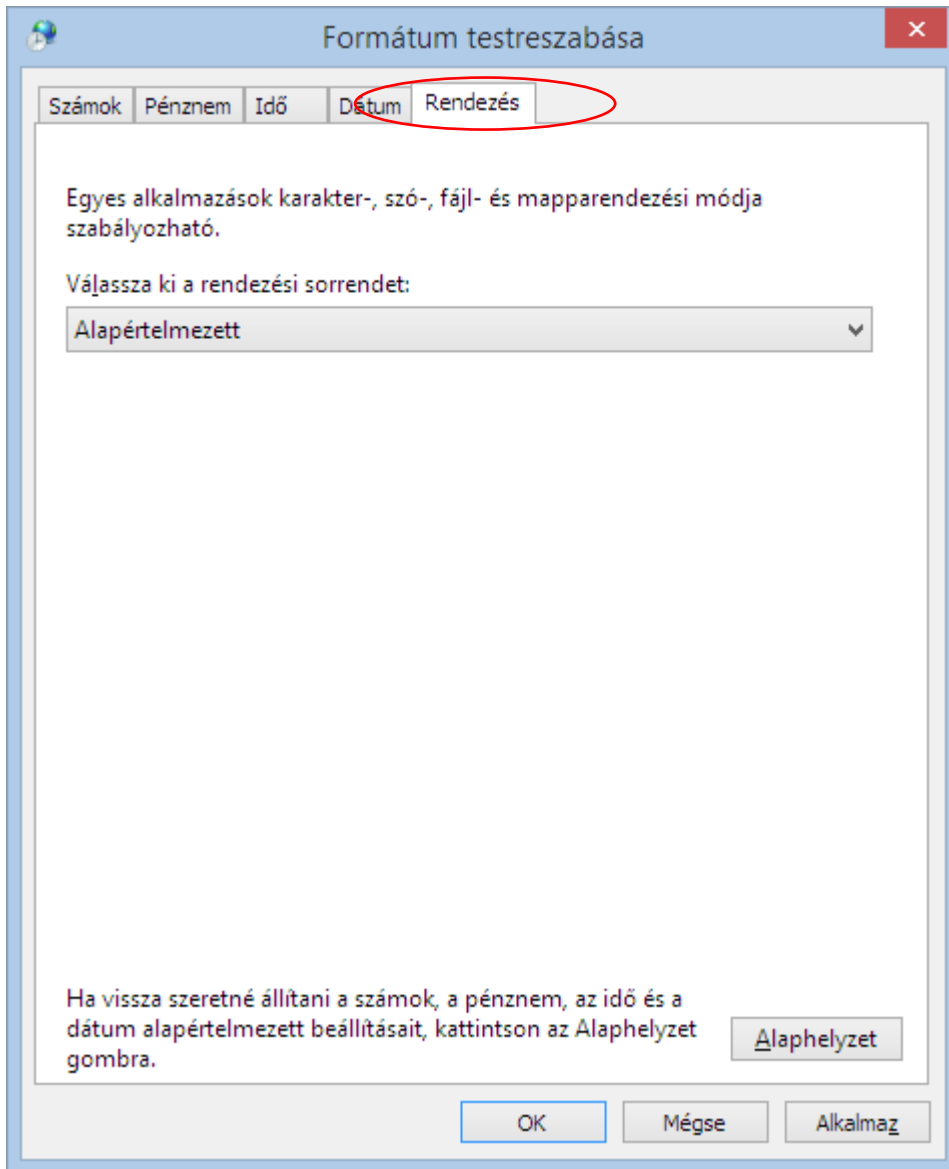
Formátum testreszabása

Számok | Pénznem | Idő | Dátum | Rendezés

Egyes alkalmazások karakter-, szó-, fájl- és mapparendezési módja szabályozható.

Válassza ki a rendezési sorrendet:

Alapértelmezett

Ha vissza szeretné állítani a számok, a pénznem, az idő és a dátum alapértelmezett beállításait, kattintson az Alaphelyzet gombra.

Alaphelyzet

OK

Mégse

Alkalmaz